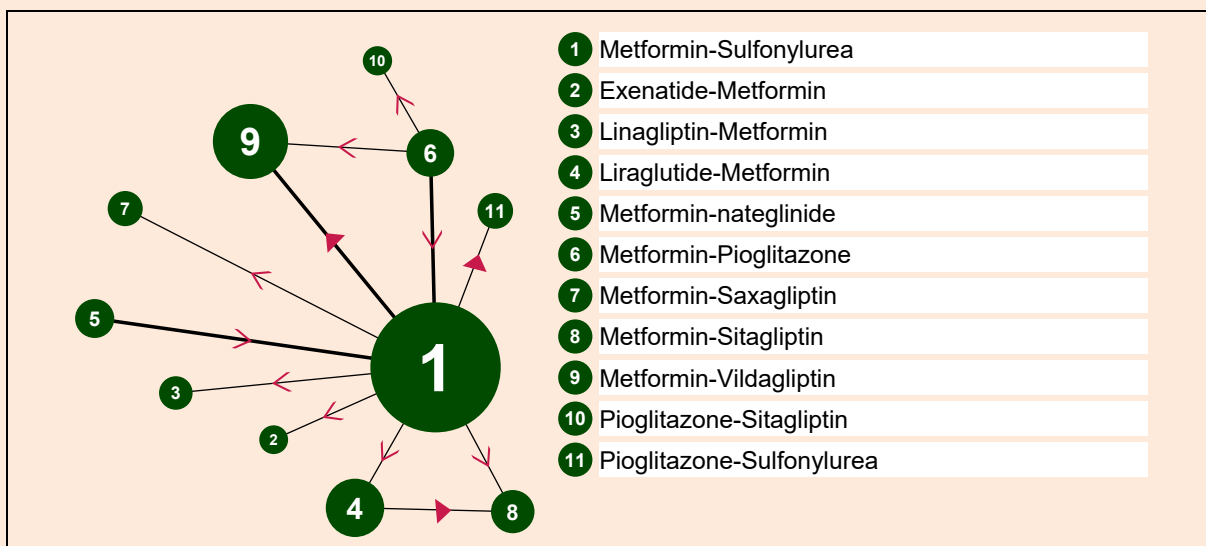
10
9
6
7
11
5
1
3
2
4
8

1 Metformin-Sulfonylurea
2 Exenatide-Metformin
3 Linagliptin-Metformin
4 Liraglutide-Metformin
5 Metformin-nateglinide
6 Metformin-Pioglitazone
7 Metformin-Saxagliptin
8 Metformin-Sitagliptin
9 Metformin-Vildagliptin
10 Pioglitazone-Sitagliptin
11 Pioglitazone-Sulfonylurea